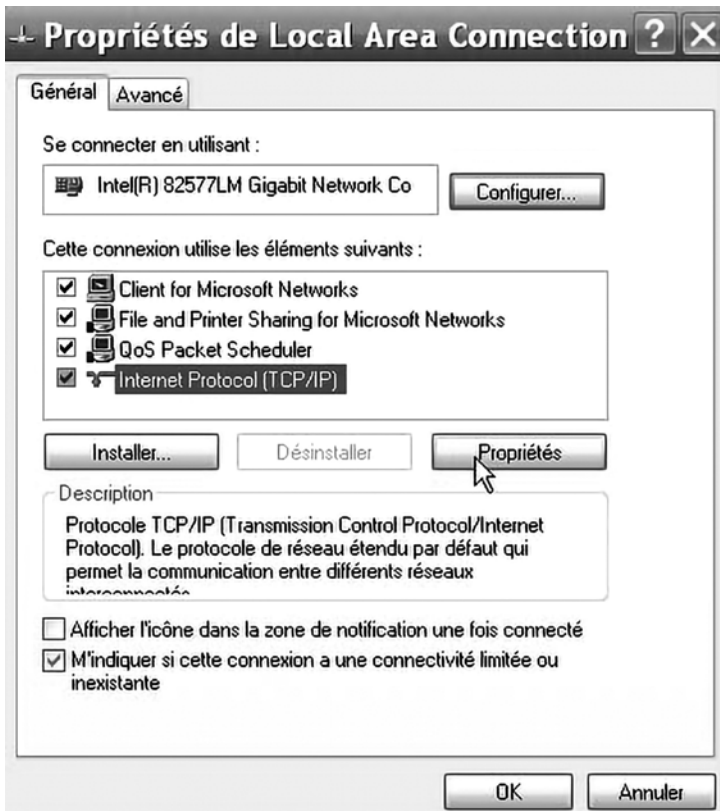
Propriétés de Local Area Connection ? X

Général Avancé

Se connecter en utilisant :

Intel(R) 82577LM Gigabit Network Co

Configurer...

Cette connexion utilise les éléments suivants :

Client for Microsoft Networks
File and Printer Sharing for Microsoft Networks
QoS Packet Scheduler
Internet Protocol (TCP/IP)

Installer... Désinstaller Propriétés

Description

Protocole TCP/IP (Transmission Control Protocol/Internet Protocol). Le protocole de réseau étendu par défaut qui permet la communication entre différents réseaux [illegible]

Afficher l'icône dans la zone de notification une fois connecté

M'indiquer si cette connexion a une connectivité limitée ou inexistante

OK Annuler